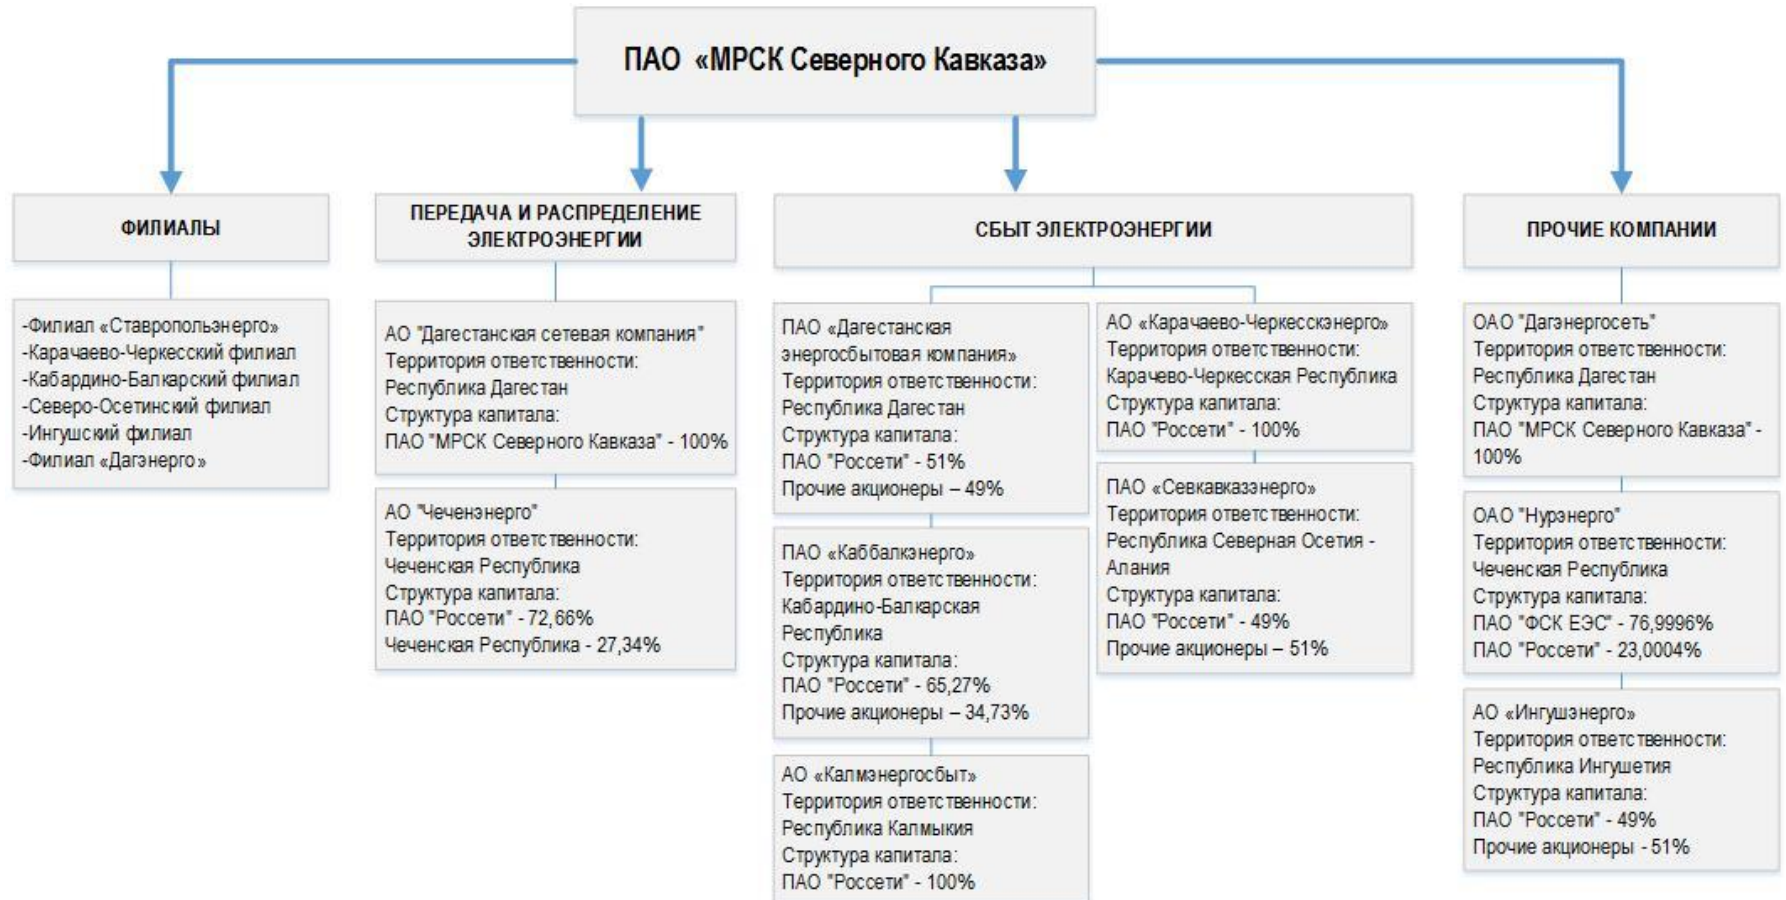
ПАО «МРСК Северного Кавказа»

ФИЛИАЛЫ

-Филиал «Ставропольэнерго»
-Карачаево-Черкесский филиал
-Кабардино-Балкарский филиал
-Северо-Осетинский филиал
-Ингушский филиал
-Филиал «Дагэнерго»

ПЕРЕДАЧА И РАСПРЕДЕЛЕНИЕ ЭЛЕКТРОЭНЕРГИИ

АО "Дагестанская сетевая компания"
Территория ответственности:
Республика Дагестан
Структура капитала:
ПАО "МРСК Северного Кавказа" - 100%

АО "Чеченэнерго"
Территория ответственности:
Чеченская Республика
Структура капитала:
ПАО "Россети" - 72,66%
Чеченская Республика - 27,34%

СБЫТ ЭЛЕКТРОЭНЕРГИИ

ПАО «Дагестанская энергосбытовая компания»
Территория ответственности:
Республика Дагестан
Структура капитала:
ПАО "Россети" - 51%
Прочие акционеры – 49%

ПАО «Каббалкэнерго»
Территория ответственности:
Кабардино-Балкарская Республика
Структура капитала:
ПАО "Россети" - 65,27%
Прочие акционеры – 34,73%

АО «Калмэнергосбыт»
Территория ответственности:
Республика Калмыкия
Структура капитала:
ПАО "Россети" - 100%

АО «Карачаево-Черкесскэнерго»
Территория ответственности:
Карачаево-Черкесская Республика
Структура капитала:
ПАО "Россети" - 100%

ПАО «Севкавказэнерго»
Территория ответственности:
Республика Северная Осетия - Алания
Структура капитала:
ПАО "Россети" - 49%
Прочие акционеры – 51%

ПРОЧИЕ КОМПАНИИ

ОАО "Дагэнергосеть"
Территория ответственности:
Республика Дагестан
Структура капитала:
ПАО "МРСК Северного Кавказа" - 100%

ОАО "Нурэнерго"
Территория ответственности:
Чеченская Республика
Структура капитала:
ПАО "ФСК ЕЭС" - 76,9996%
ПАО "Россети" - 23,0004%

АО «Ингушэнерго»
Территория ответственности:
Республика Ингушетия
Структура капитала:
ПАО "Россети" - 49%
Прочие акционеры - 51%